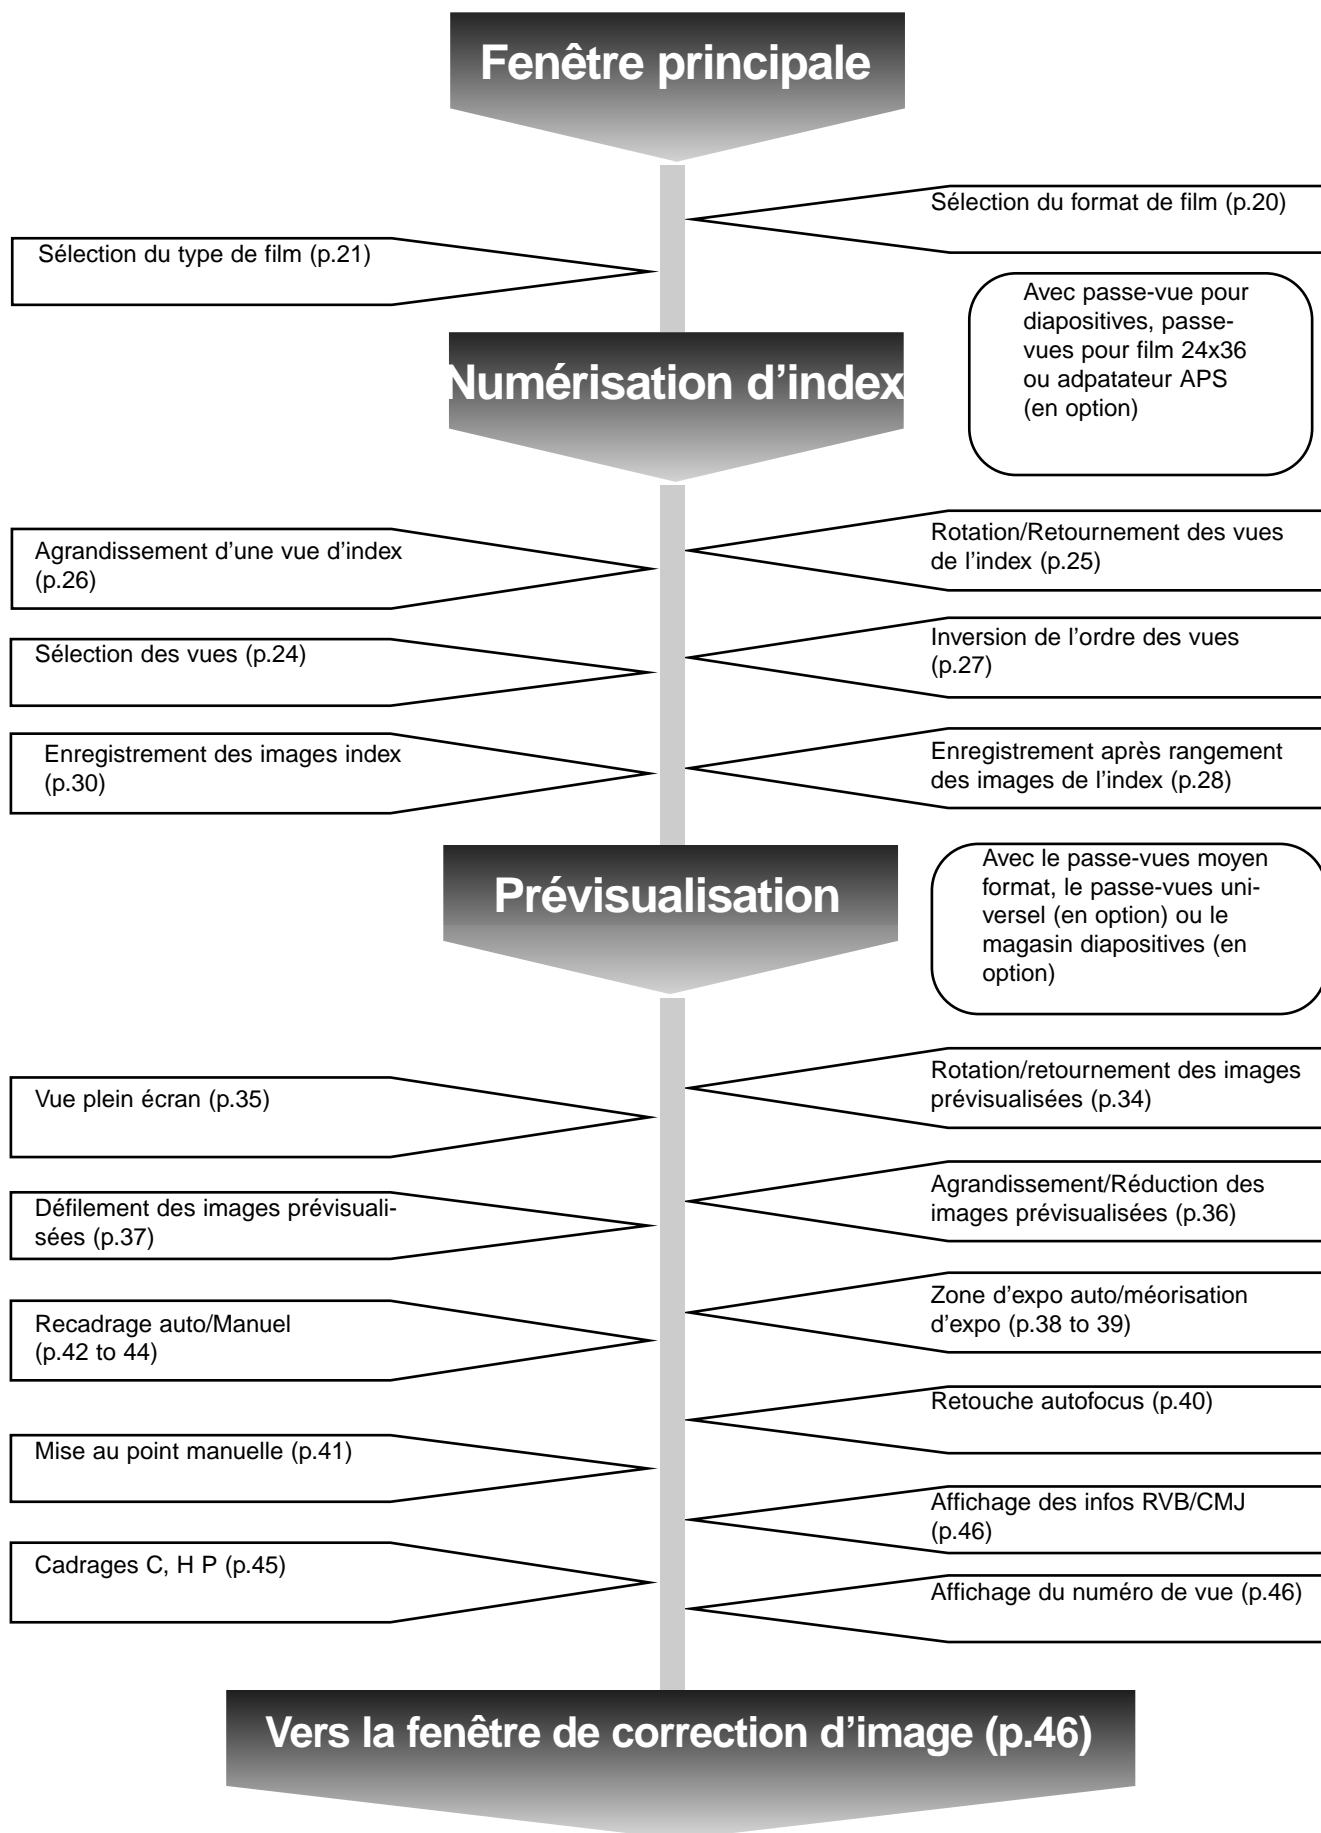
Fenêtre principale

Sélection du format de film (p.20)

Sélection du type de film (p.21)

Avec passe-vue pour diapositives, passe-vues pour film 24x36 ou adpatateur APS (en option)

Numérisation d’index

Agrandissement d’une vue d’index (p.26)

Rotation/Retournement des vues de l’index (p.25)

Sélection des vues (p.24)

Inversion de l’ordre des vues (p.27)

Enregistrement des images index (p.30)

Enregistrement après rangement des images de l’index (p.28)

Prévisualisation

Avec le passe-vues moyen format, le passe-vues universel (en option) ou le magasin diapositives (en option)

Vue plein écran (p.35)

Rotation/retournement des images prévisualisées (p.34)

Défilement des images prévisualisées (p.37)

Agrandissement/Réduction des images prévisualisées (p.36)

Recadrage auto/Manuel (p.42 to 44)

Zone d’expo auto/méorisation d’expo (p.38 to 39)

Retouche autofocus (p.40)

Mise au point manuelle (p.41)

Affichage des infos RVB/CMJ (p.46)

Cadrages C, H P (p.45)

Affichage du numéro de vue (p.46)

Vers la fenêtre de correction d’image (p.46)